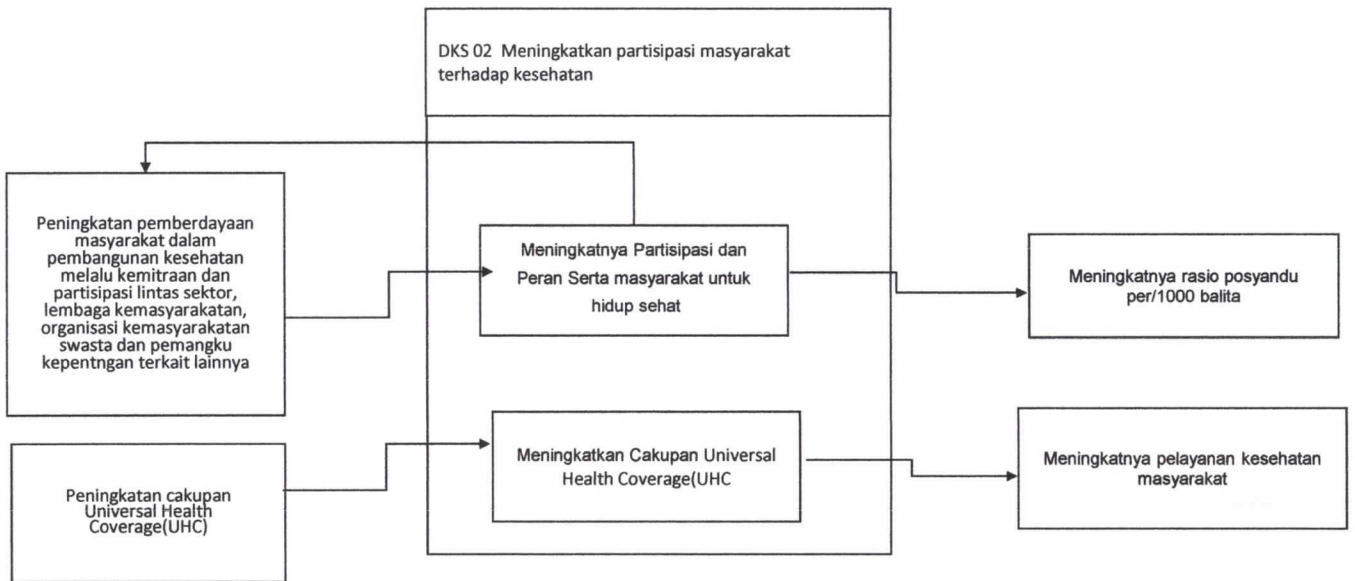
DKS 02 Meningkatkan partisipasi masyarakat terhadap kesehatan

Peningkatan pemberdayaan masyarakat dalam pembangunan kesehatan melalu kemitraan dan partisipasi lintas sektor, lembaga kemasyarakatan, organisasi kemasyarakatan swasta dan pemangku kepentngan terkait lainnya

Meningkatnya Partisipasi dan Peran Serta masyarakat untuk hidup sehat

Meningkatnya rasio posyandu per/1000 balita

Peningkatan cakupan Universal Health Coverage(UHC)

Meningkatkan Cakupan Universal Health Coverage(UHC

Meningkatnya pelayanan kesehatan masyarakat